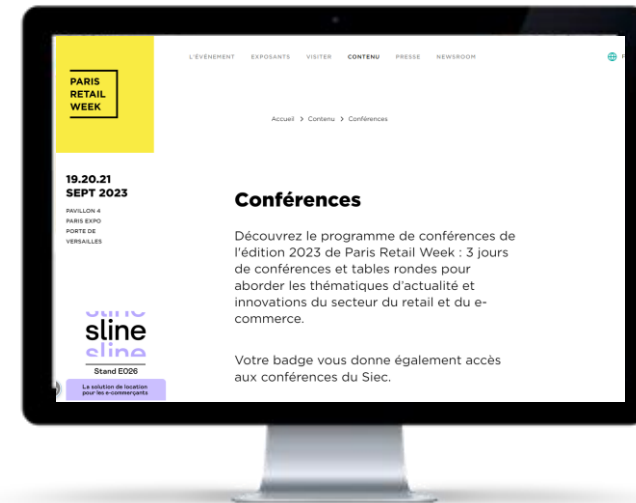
PARIS
RETAIL
WEEK

L'ÉVÉNEMENT EXPOSANTS VISITER CONTENU PRESSE NEWSROOM

Accueil > Contenu > Conférences

19.20.21
SEPT 2023

PAVILLON 4
PARIS EXPO
PORTE DE
VERSAILLES

Conférences

Découvrez le programme de conférences de l'édition 2023 de Paris Retail Week : 3 jours de conférences et tables rondes pour aborder les thématiques d'actualité et innovations du secteur du retail et du e-commerce.

Votre badge vous donne également accès aux conférences du Siec.

sline
sline
sline
Stand E026
La solution de location pour les e-commerçants